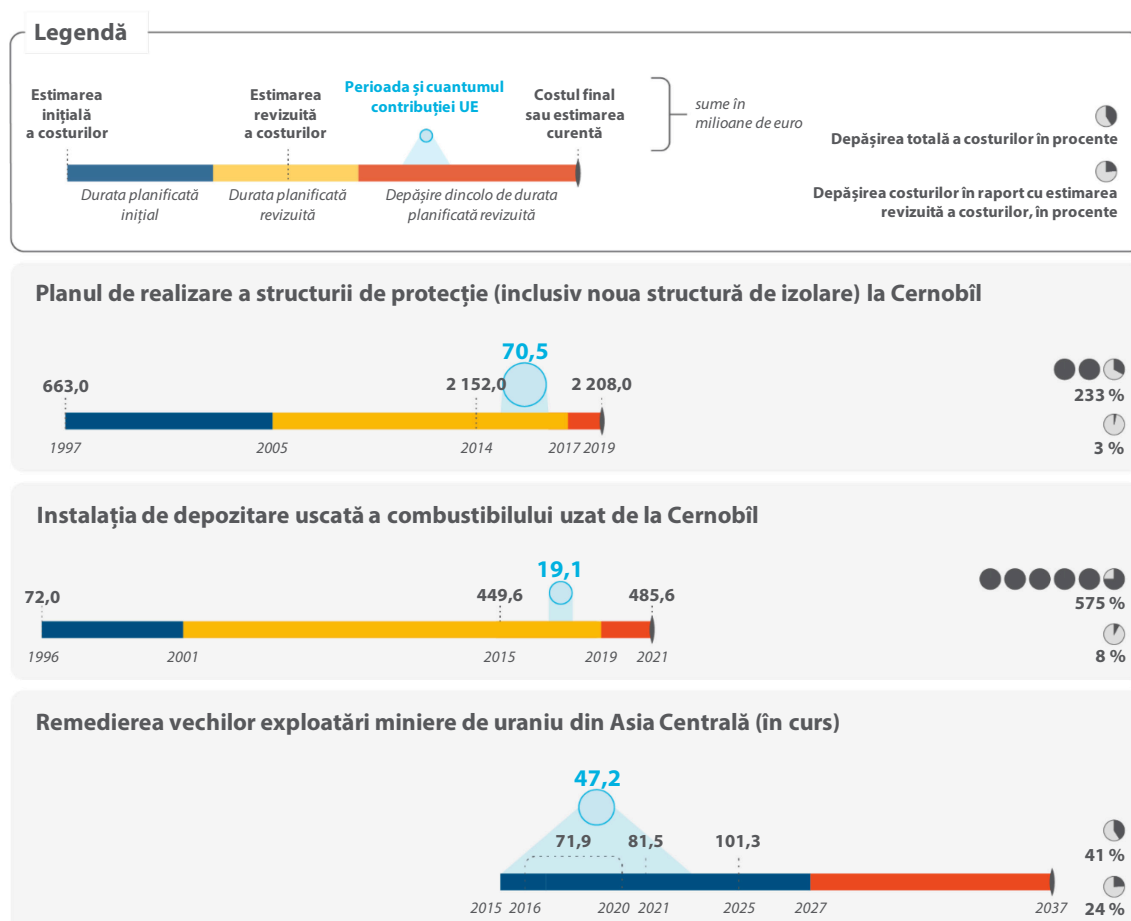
Legendă

Estimarea inițială a costurilor

Estimarea revizuită a costurilor

Perioada și cuantumul contribuției UE

Costul final sau estimarea curentă

sume în milioane de euro

Durata planificată inițial

Durata planificată revizuită

Depășire dincolo de durata planificată revizuită

Depășirea totală a costurilor în procente

Depășirea costurilor în raport cu estimarea revizuită a costurilor, în procente

Planul de realizare a structurii de protecție (inclusiv noua structură de izolare) la Cernobîl

70,5

663,0

2 152,0

2 208,0

1997

2005

2014

2017 2019

233 %

3 %

Instalația de depozitare uscată a combustibilului uzat de la Cernobîl

19,1

72,0

449,6

485,6

1996

2001

2015

2019

2021

575 %

8 %

Remedierea vechilor exploatări miniere de uraniu din Asia Centrală (în curs)

47,2

71,9

81,5

101,3

2015 2016

2020 2021

2025

2027

2037

41 %

24 %